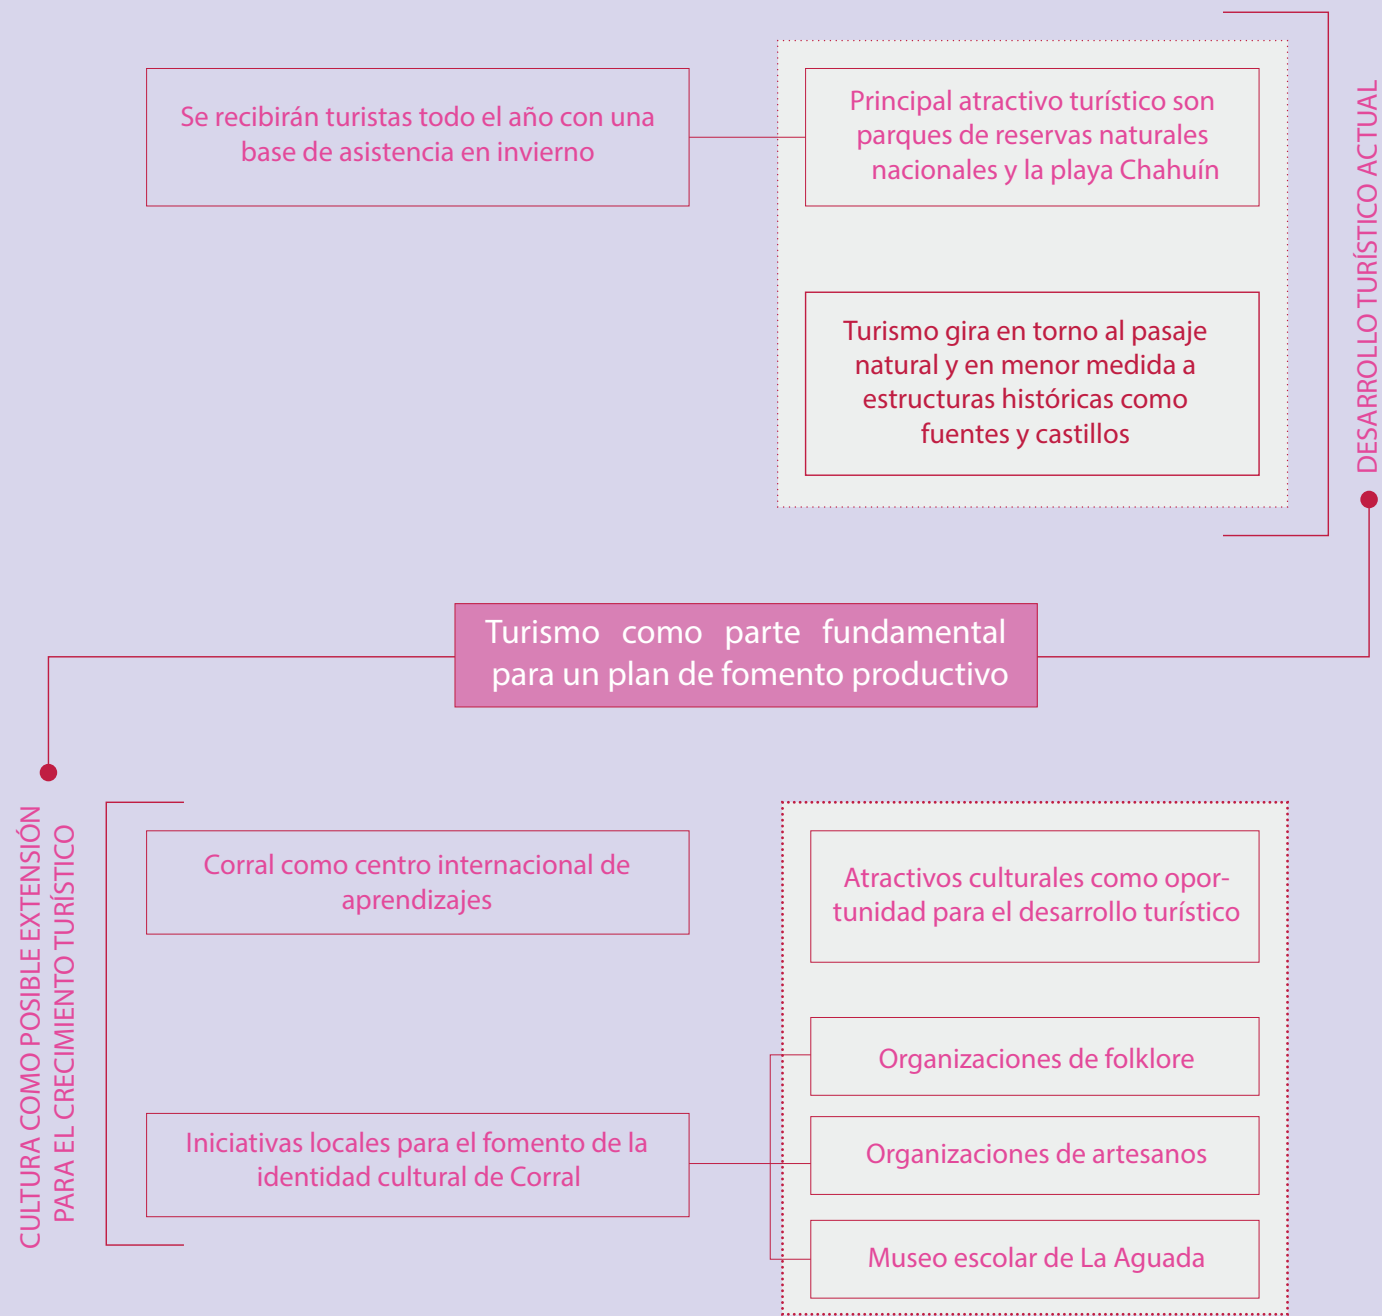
DESARROLLO TURÍSTICO ACTUAL

Se recibirán turistas todo el año con una base de asistencia en invierno

Principal atractivo turístico son parques de reservas naturales nacionales y la playa Chahuín

Turismo gira en torno al pasaje natural y en menor medida a estructuras históricas como fuentes y castillos

Turismo como parte fundamental para un plan de fomento productivo

CULTURA COMO POSIBLE EXTENSIÓN PARA EL CRECIMIENTO TURÍSTICO

Corral como centro internacional de aprendizajes

Atractivos culturales como oportunidad para el desarrollo turístico

Iniciativas locales para el fomento de la identidad cultural de Corral

Organizaciones de folklore

Organizaciones de artesanos

Museo escolar de La Aguada